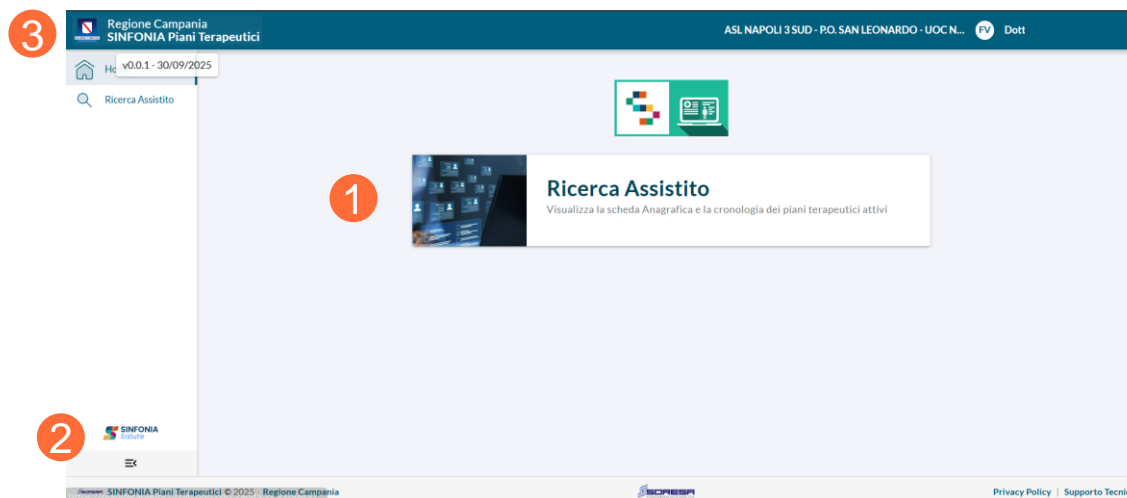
3

Regione Campania
SINFONIA Piani Terapeutici

ASL NAPOLI 3 SUD - P.O. SAN LEONARDO - UOC N... FV Dott

Ho v0.0.1 - 30/09/2025

Ricerca Assistito

1

Ricerca Assistito
Visualizza la scheda Anagrafica e la cronologia dei piani terapeutici attivi

2

SINFONIA Salute

SINFONIA Piani Terapeutici © 2025 - Regione Campania

SORESA

Privacy Policy | Supporto Tecni